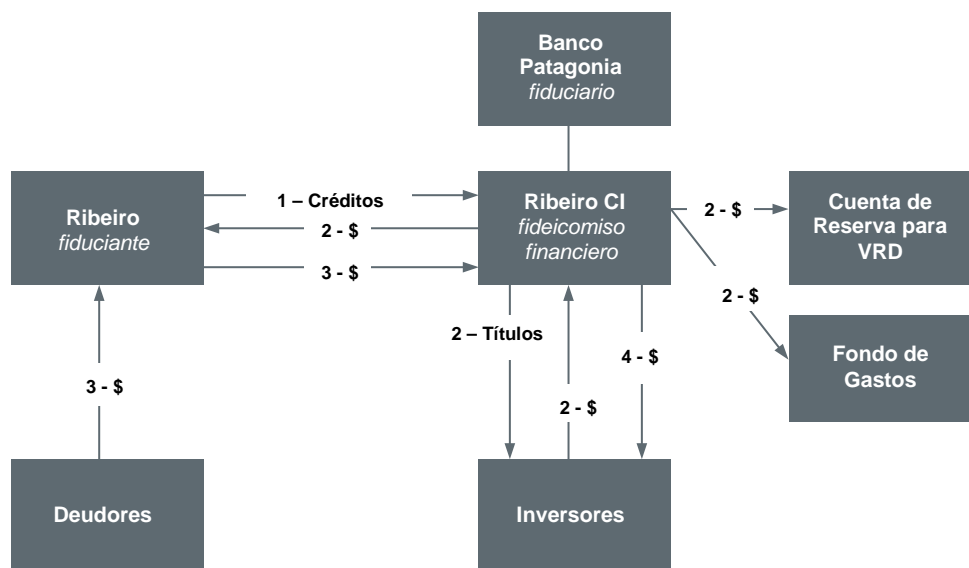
Banco Patagonia
fiduciario

Ribeiro
fiduciante

1 – Créditos

2 - $

3 - $

Ribeiro CI
fideicomiso financiero

2 - $

Cuenta de Reserva para VRD

2 - $

Fondo de Gastos

3 - $

2 – Títulos

2 - $

4 - $

Deudores

Inversores